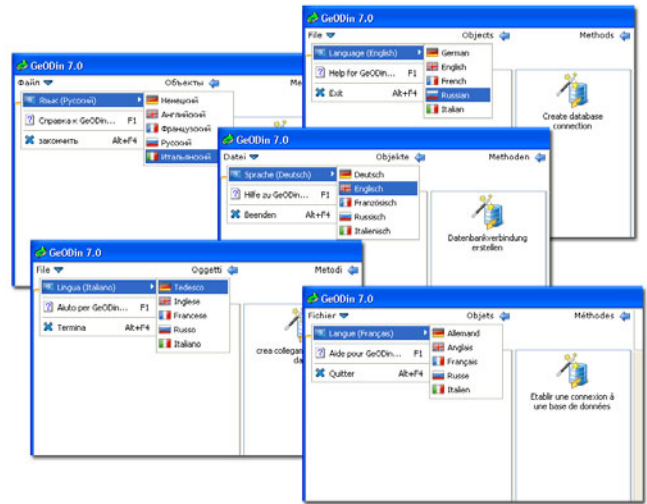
GeODin 7.0
File
Objects
Methods
Language (English)
Help for GeODin...
F1
Exit
Alt+F4
German
English
French
Russian
Italian
Create database connection

GeODin 7.0
Файл
Объекты
Ме
Язык (Русский)
Справка к GeODin...
F1
закончить
Alt+F4
Немецкий
Английский
Французский
Русский
Итальянский

GeODin 7.0
Datei
Objekte
Methoden
Sprache (Deutsch)
Hilfe zu GeODin...
F1
Beenden
Alt+F4
Deutsch
Englisch
Französisch
Russisch
Italienisch
Datenbankverbindung erstellen

GeODin 7.0
File
Oggetti
Metodi
Lingua (Italiano)
Aiuto per GeODin...
F1
Termina
Alt+F4
Tedesco
Inglese
Francese
Russo
Italiano
crea collegam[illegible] da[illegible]

GeODin 7.0
Fichier
Objets
Méthodes
Langue (Français)
Aide pour GeODin...
F1
Quitter
Alt+F4
Allemand
Anglais
Français
Russe
Italien
Etablir une connexion à une base de données